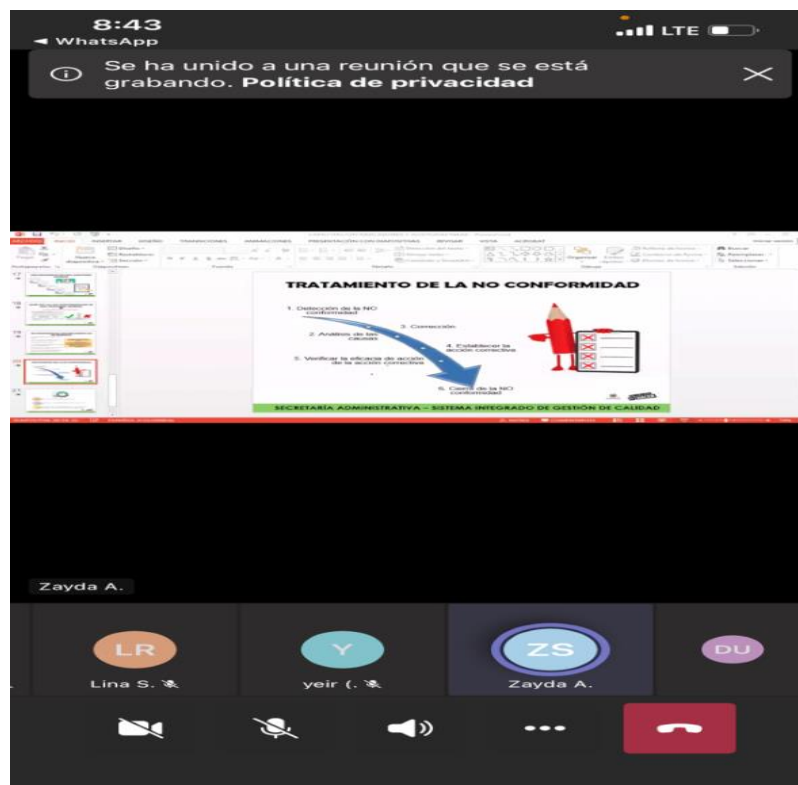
8:43
◄ WhatsApp
LTE

Se ha unido a una reunión que se está grabando. Política de privacidad

TRATAMIENTO DE LA NO CONFORMIDAD

1. Detección de la NO conformidad
2. Análisis de las causas
3. Corrección
4. Establecer la acción correctiva
5. Verificar la eficacia de acción de la acción correctiva
6. Cierre de la NO conformidad

SECRETARÍA ADMINISTRATIVA – SISTEMA INTEGRADO DE GESTIÓN DE CALIDAD

Zayda A.

LR
Lina S.
Y
yeir (.
ZS
Zayda A.
DU